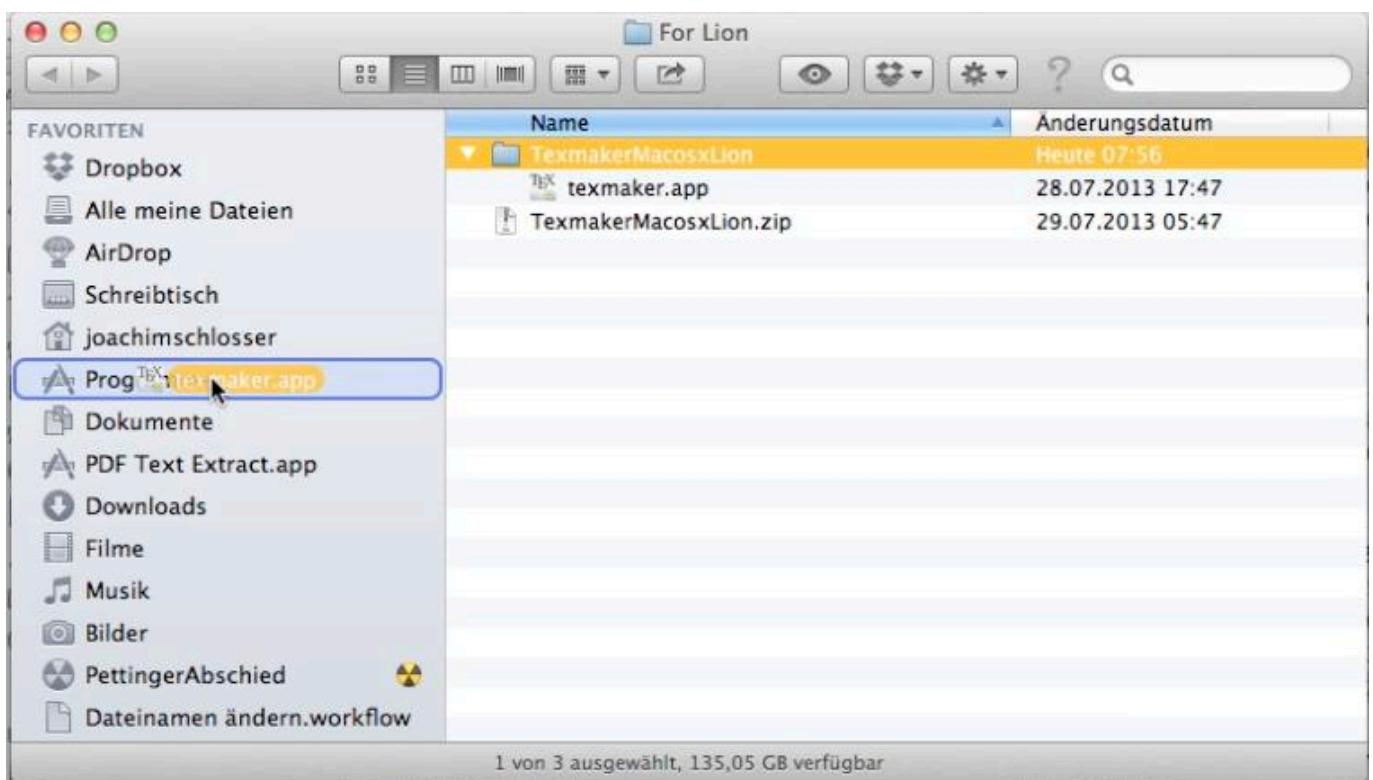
For Lion

FAVORITEN
Dropbox
Alle meine Dateien
AirDrop
Schreibtisch
joachimschlosser
Prog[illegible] texmaker.app
Dokumente
PDF Text Extract.app
Downloads
Filme
Musik
Bilder
PettingerAbschied
Dateinamen ändern.workflow

| Name | Änderungsdatum |
|---|---|
| TexmakerMacosxLion | Heute 07:56 |
| texmaker.app | 28.07.2013 17:47 |
| TexmakerMacosxLion.zip | 29.07.2013 05:47 |

1 von 3 ausgewählt, 135,05 GB verfügbar